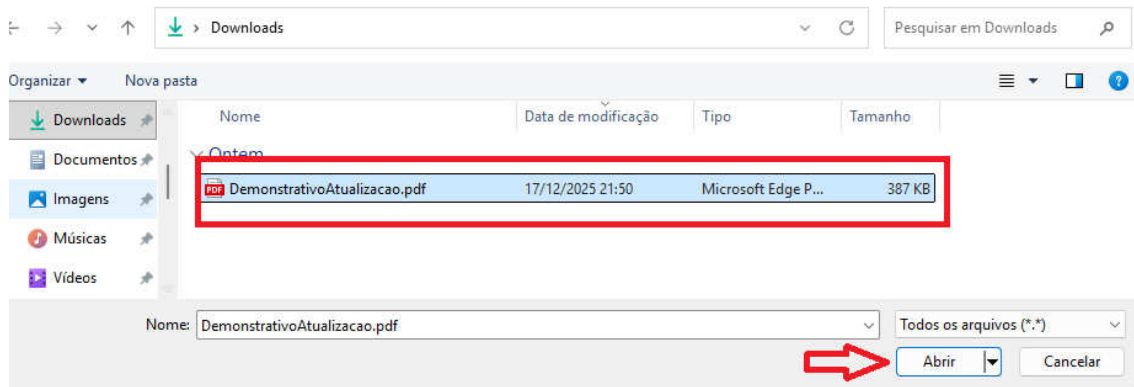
Downloads

Pesquisar em Downloads

Organizar ▾ Nova pasta

Downloads
Documentos
Imagens
Músicas
Vídeos

| Nome | Data de modificação | Tipo | Tamanho |
|---|---|---|---|
| Ontem | | | |
| DemonstrativoAtualizacao.pdf | 17/12/2025 21:50 | Microsoft Edge P... | 387 KB |

Nome: DemonstrativoAtualizacao.pdf

Todos os arquivos (*.*)

Abrir

Cancelar